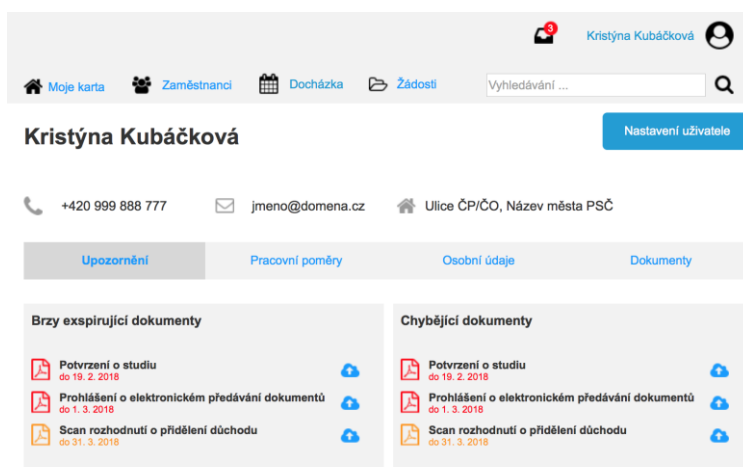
3 Kristýna Kubáčková

Moje karta Zaměstnanci Docházka Žádosti Vyhledávání ...

Kristýna Kubáčková

Nastavení uživatele

+420 999 888 777 jmeno@domena.cz Ulice ČP/ČO, Název města PSČ

Upozornění Pracovní poměry Osobní údaje Dokumenty

Brzy exspirující dokumenty

Potvrzení o studiu
do 19. 2. 2018

Prohlášení o elektronickém předávání dokumentů
do 1. 3. 2018

Scan rozhodnutí o přidělení důchodu
do 31. 3. 2018

Chybějící dokumenty

Potvrzení o studiu
do 19. 2. 2018

Prohlášení o elektronickém předávání dokumentů
do 1. 3. 2018

Scan rozhodnutí o přidělení důchodu
do 31. 3. 2018